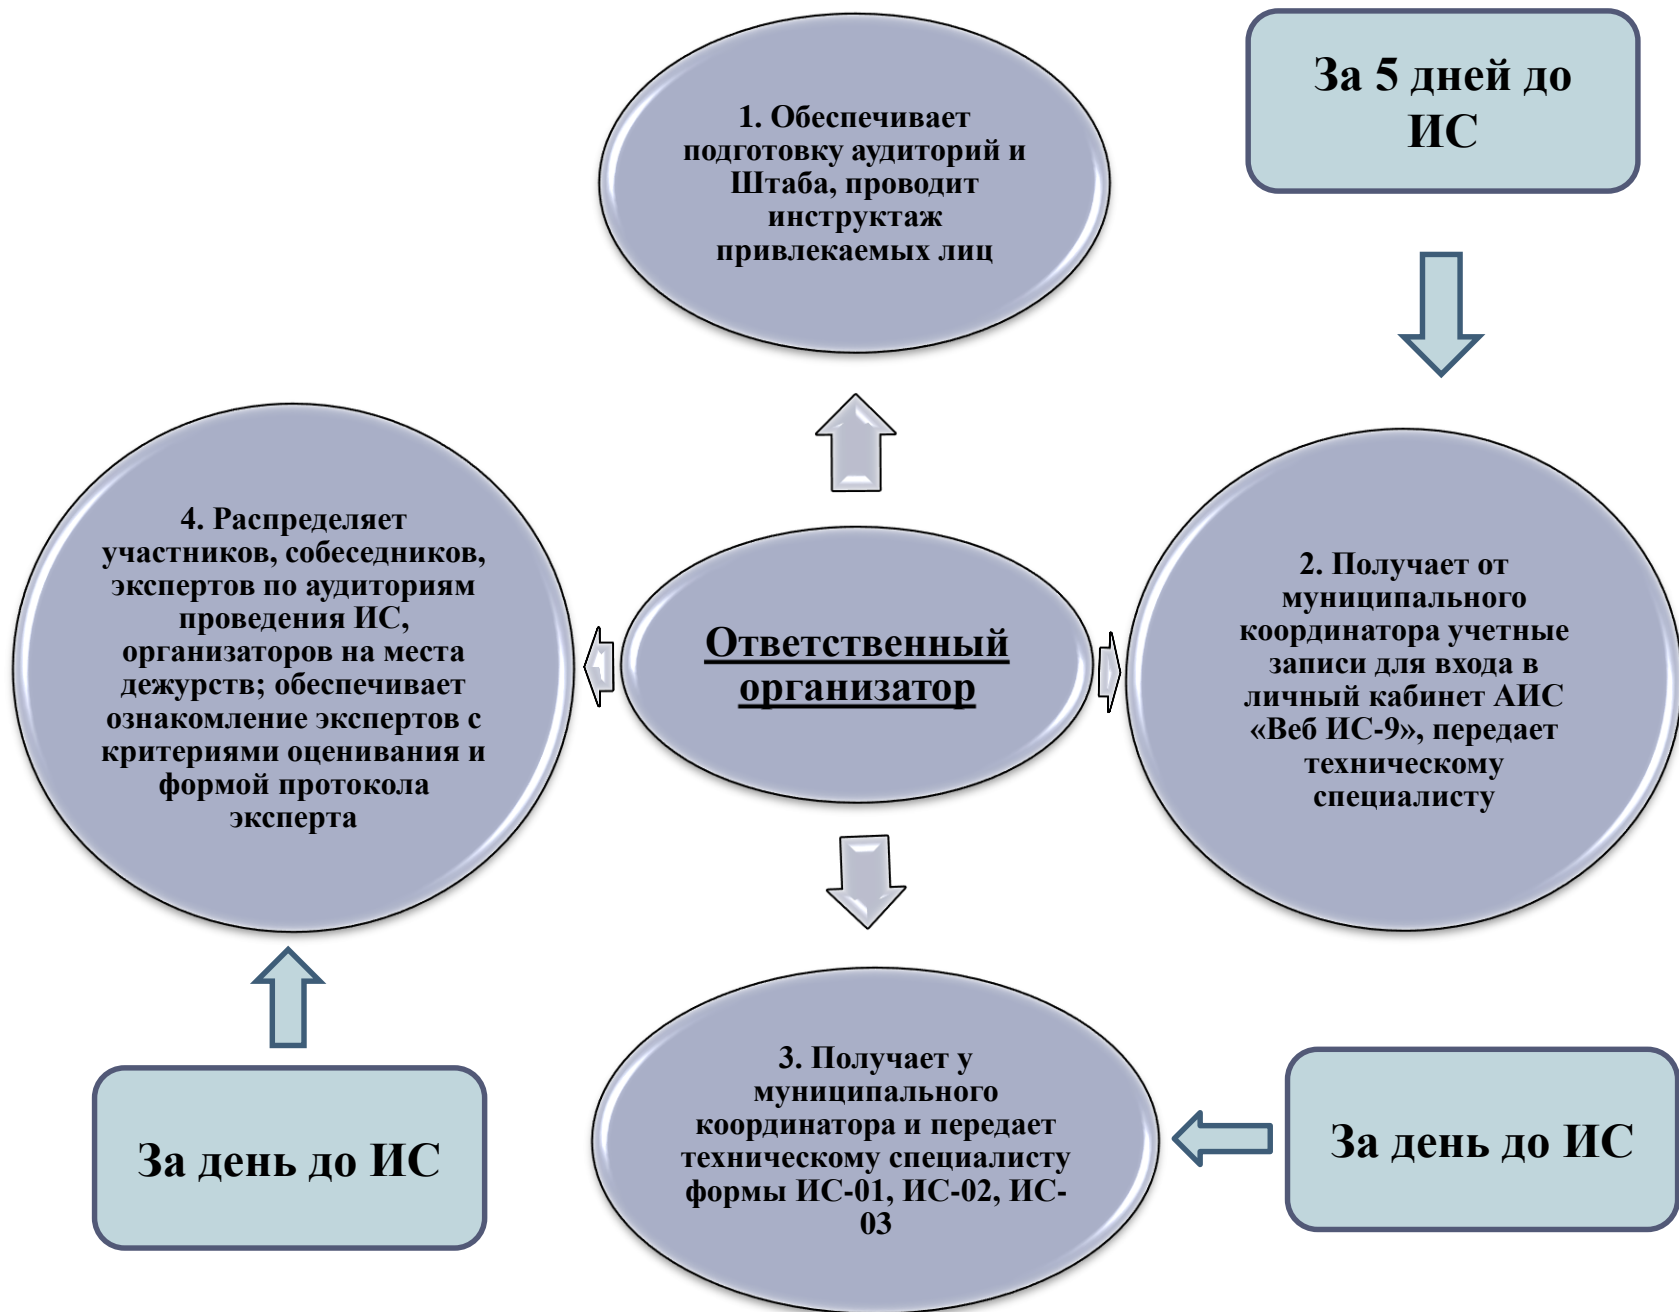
За 5 дней до ИС

1. Обеспечивает подготовку аудиторий и Штаба, проводит инструктаж привлекаемых лиц

4. Распределяет участников, собеседников, экспертов по аудиториям проведения ИС, организаторов на места дежурств; обеспечивает ознакомление экспертов с критериями оценивания и формой протокола эксперта

Ответственный организатор

2. Получает от муниципального координатора учетные записи для входа в личный кабинет АИС «Веб ИС-9», передает техническому специалисту

За день до ИС

3. Получает у муниципального координатора и передает техническому специалисту формы ИС-01, ИС-02, ИС-03

За день до ИС